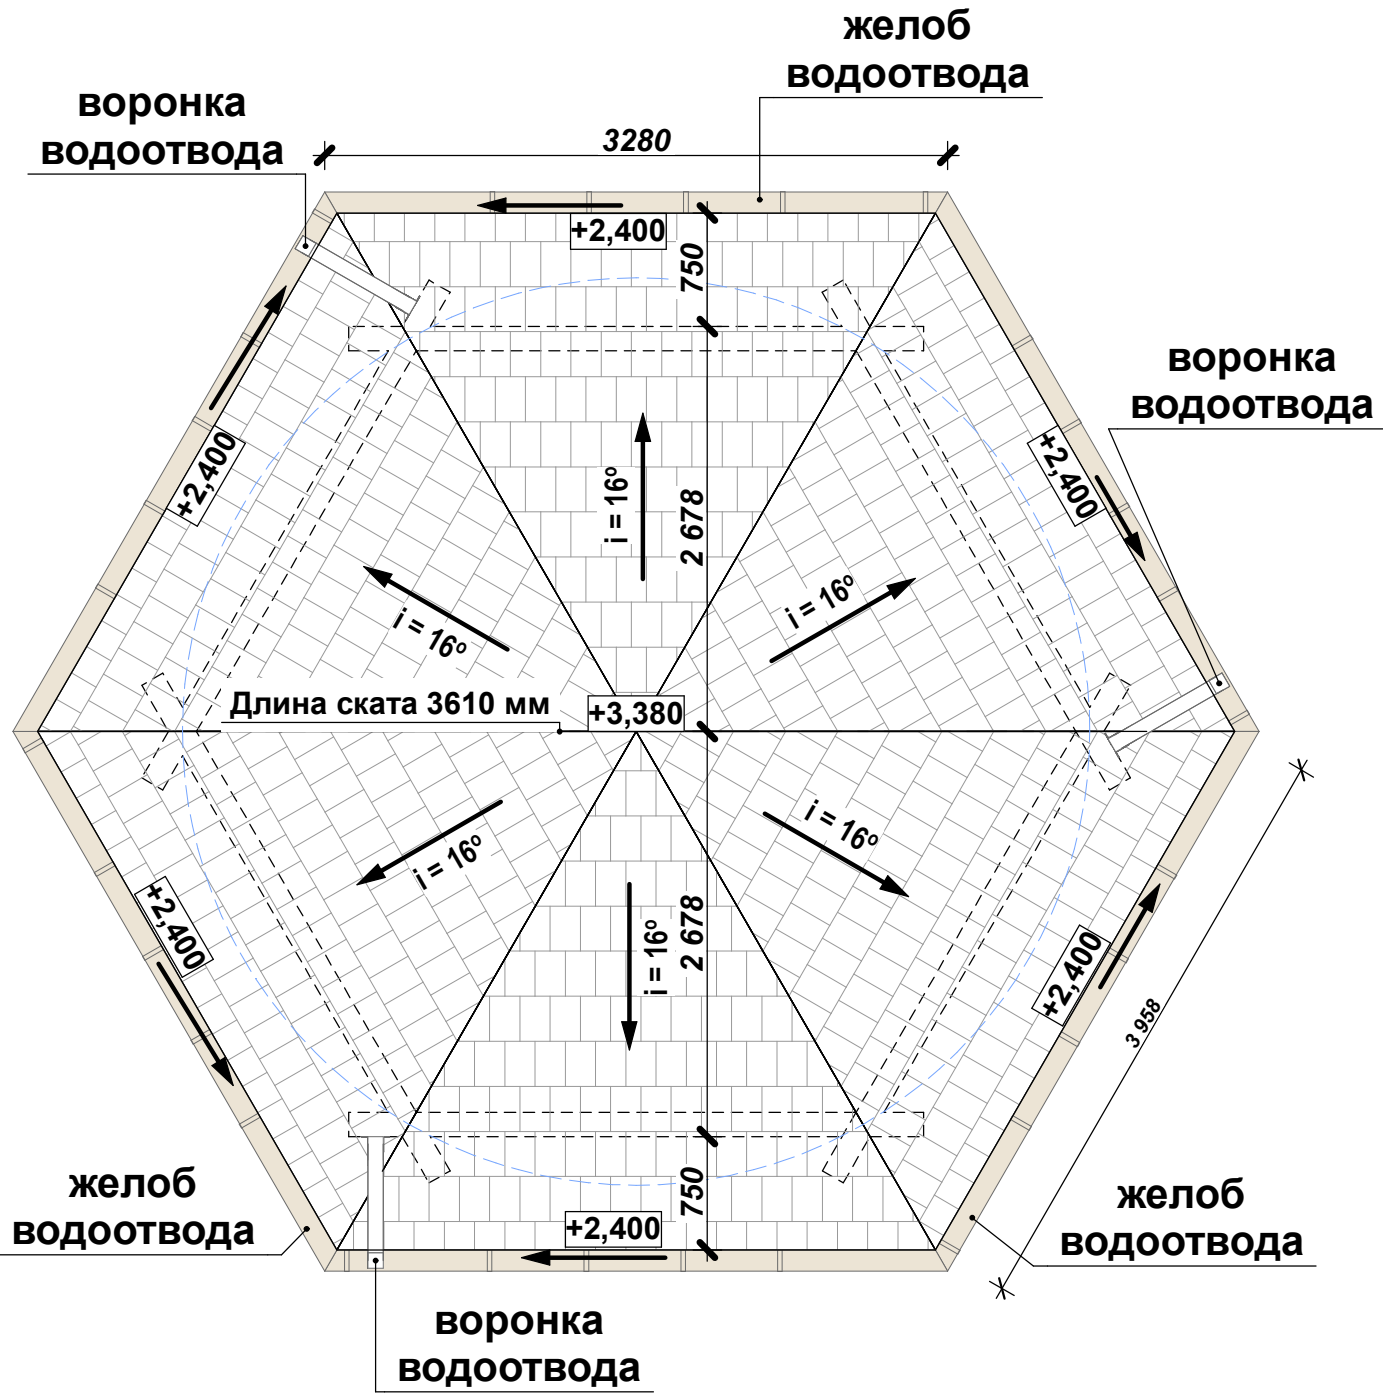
желоб водоотвода

воронка водоотвода

3280

+2,400

750

воронка водоотвода

+2,400

+2,400

i = 16°

2 678

i = 16°

i = 16°

Длина ската 3610 мм

+3,380

i = 16°

i = 16°

i = 16°

2 678

+2,400

+2,400

3 958

750

+2,400

желоб водоотвода

желоб водоотвода

воронка водоотвода